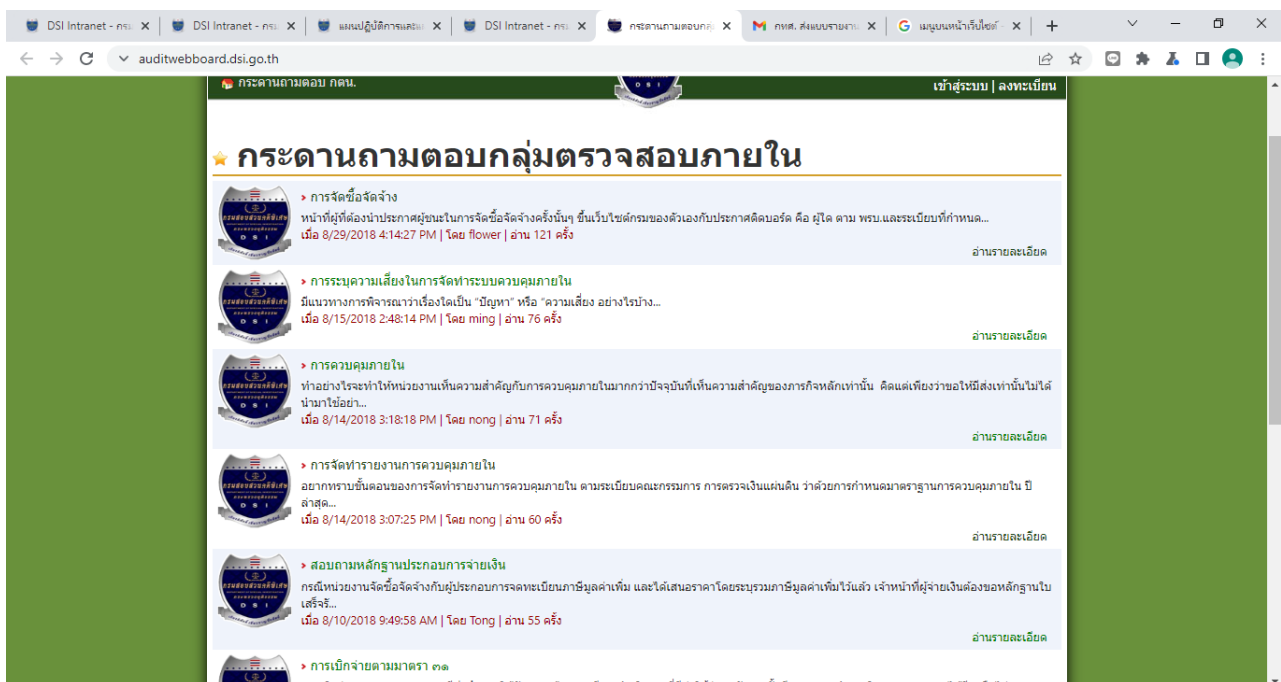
DSI Intranet - กรม ×
DSI Intranet - กรม ×
แผนปฏิบัติการและแ ×
DSI Intranet - กรม ×
กระดานถามตอบกลุ่ ×
กพส. ส่งแบบรายงาน ×
เมนูบนหน้าเว็บไซต์ ×
+

auditwebboard.dsi.go.th

กระดานถามตอบ กตน.
เข้าสู่ระบบ | ลงทะเบียน

กระดานถามตอบกลุ่มตรวจสอบภายใน

› การจัดซื้อจัดจ้าง
หน้าที่ผู้ที่ต้องนำประกาศผู้ชนะในการจัดซื้อจัดจ้างครั้งนั้นๆ ขึ้นเว็บไซต์กรมของตัวเองกับประกาศติดบอร์ด คือ ผู้ใด ตาม พรบ.และระเบียบที่กำหนด...
เมื่อ 8/29/2018 4:14:27 PM | โดย flower | อ่าน 121 ครั้ง
อ่านรายละเอียด

› การระบุความเสี่ยงในการจัดทำระบบควบคุมภายใน
มีแนวทางการพิจารณาว่าเรื่องใดเป็น "ปัญหา" หรือ "ความเสี่ยง อย่างไรบ้าง...
เมื่อ 8/15/2018 2:48:14 PM | โดย ming | อ่าน 76 ครั้ง
อ่านรายละเอียด

› การควบคุมภายใน
ทำอย่างไรจะทำให้หน่วยงานเห็นความสำคัญกับการควบคุมภายในมากกว่าปัจจุบันที่เห็นความสำคัญของภารกิจหลักเท่านั้น คิดแต่เพียงว่าขอให้มีส่งเท่านั้นไม่ได้นำมาใช้อย่า...
เมื่อ 8/14/2018 3:18:18 PM | โดย nong | อ่าน 71 ครั้ง
อ่านรายละเอียด

› การจัดทำรายงานการควบคุมภายใน
อยากทราบขั้นตอนของการจัดทำรายงานการควบคุมภายใน ตามระเบียบคณะกรรมการ การตรวจเงินแผ่นดิน ว่าด้วยการกำหนดมาตราฐานการควบคุมภายใน ปีล่าสุด...
เมื่อ 8/14/2018 3:07:25 PM | โดย nong | อ่าน 60 ครั้ง
อ่านรายละเอียด

› สอบถามหลักฐานประกอบการจ่ายเงิน
กรณีหน่วยงานจัดซื้อจัดจ้างกับผู้ประกอบการจดทะเบียนภาษีมูลค่าเพิ่ม และได้เสนอราคาโดยระบุรวมภาษีมูลค่าเพิ่มไว้แล้ว เจ้าหน้าที่ผู้จ่ายเงินต้องขอหลักฐานใบเสร็จรั...
เมื่อ 8/10/2018 9:49:58 AM | โดย Tong | อ่าน 55 ครั้ง
อ่านรายละเอียด

› การเบิกจ่ายตามมาตรา ๓๑
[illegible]